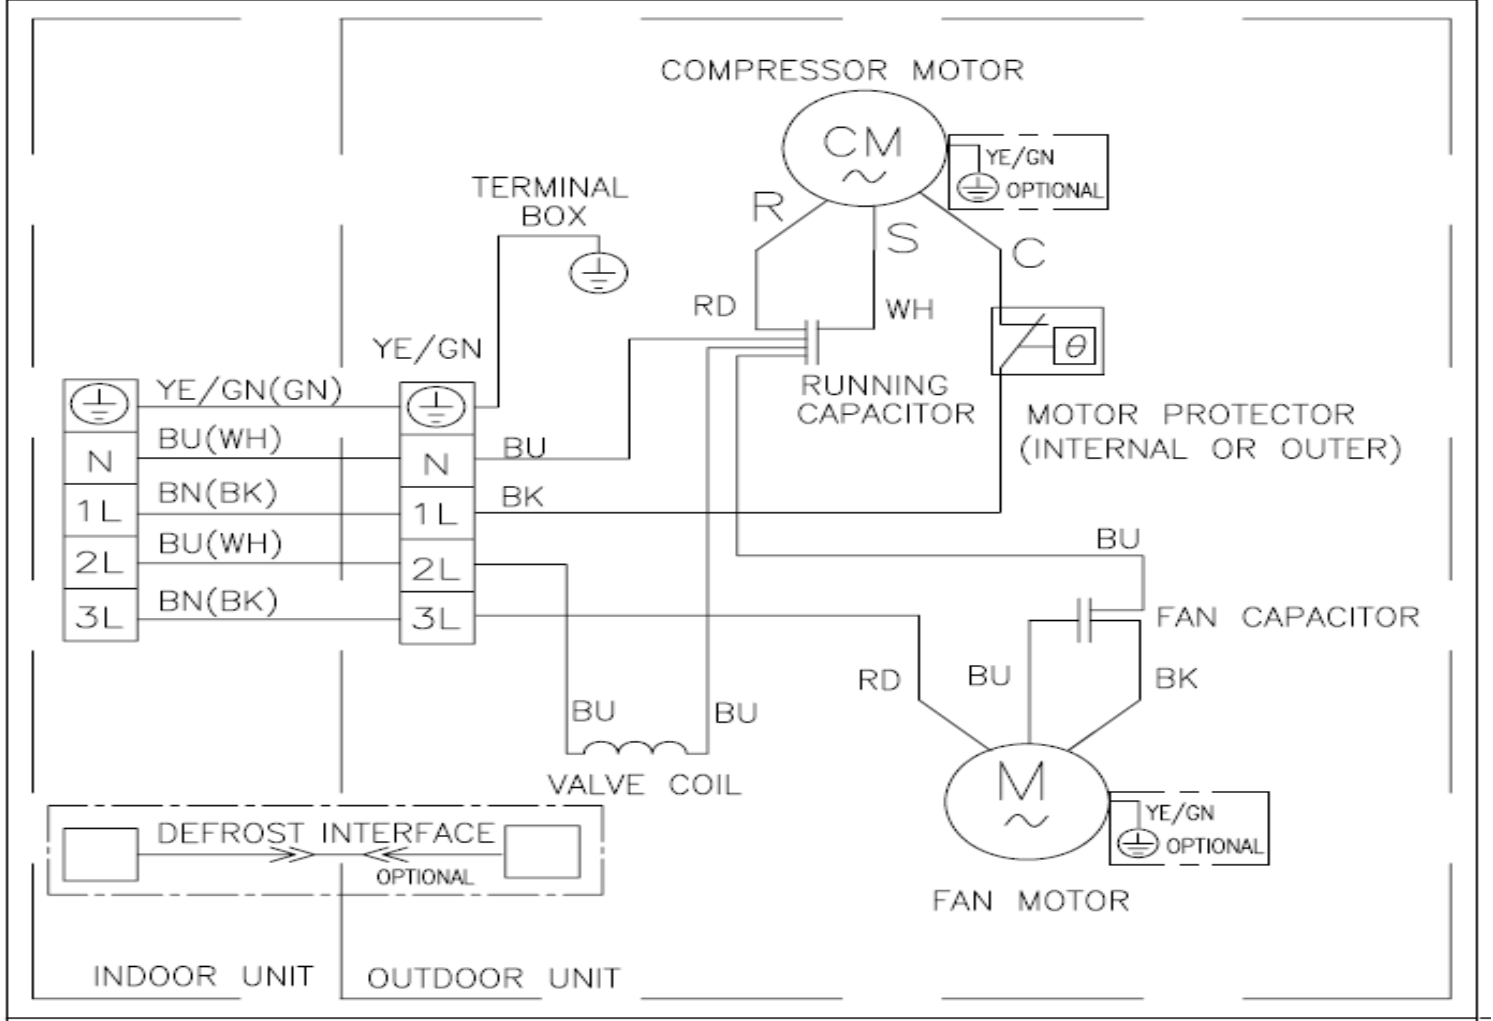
COMPRESSOR MOTOR

CM
~

YE/GN
OPTIONAL

TERMINAL BOX

R
S
C

RD
WH

YE/GN

RUNNING CAPACITOR

$\theta$

MOTOR PROTECTOR
(INTERNAL OR OUTER)

YE/GN(GN)
BU(WH)
BN(BK)
BU(WH)
BN(BK)

N
1L
2L
3L

N
1L
2L
3L

BU
BK

BU
FAN CAPACITOR

RD
BU
BK

BU
BU

VALVE COIL

M
~

YE/GN
OPTIONAL

DEFROST INTERFACE
OPTIONAL

FAN MOTOR

INDOOR UNIT
OUTDOOR UNIT